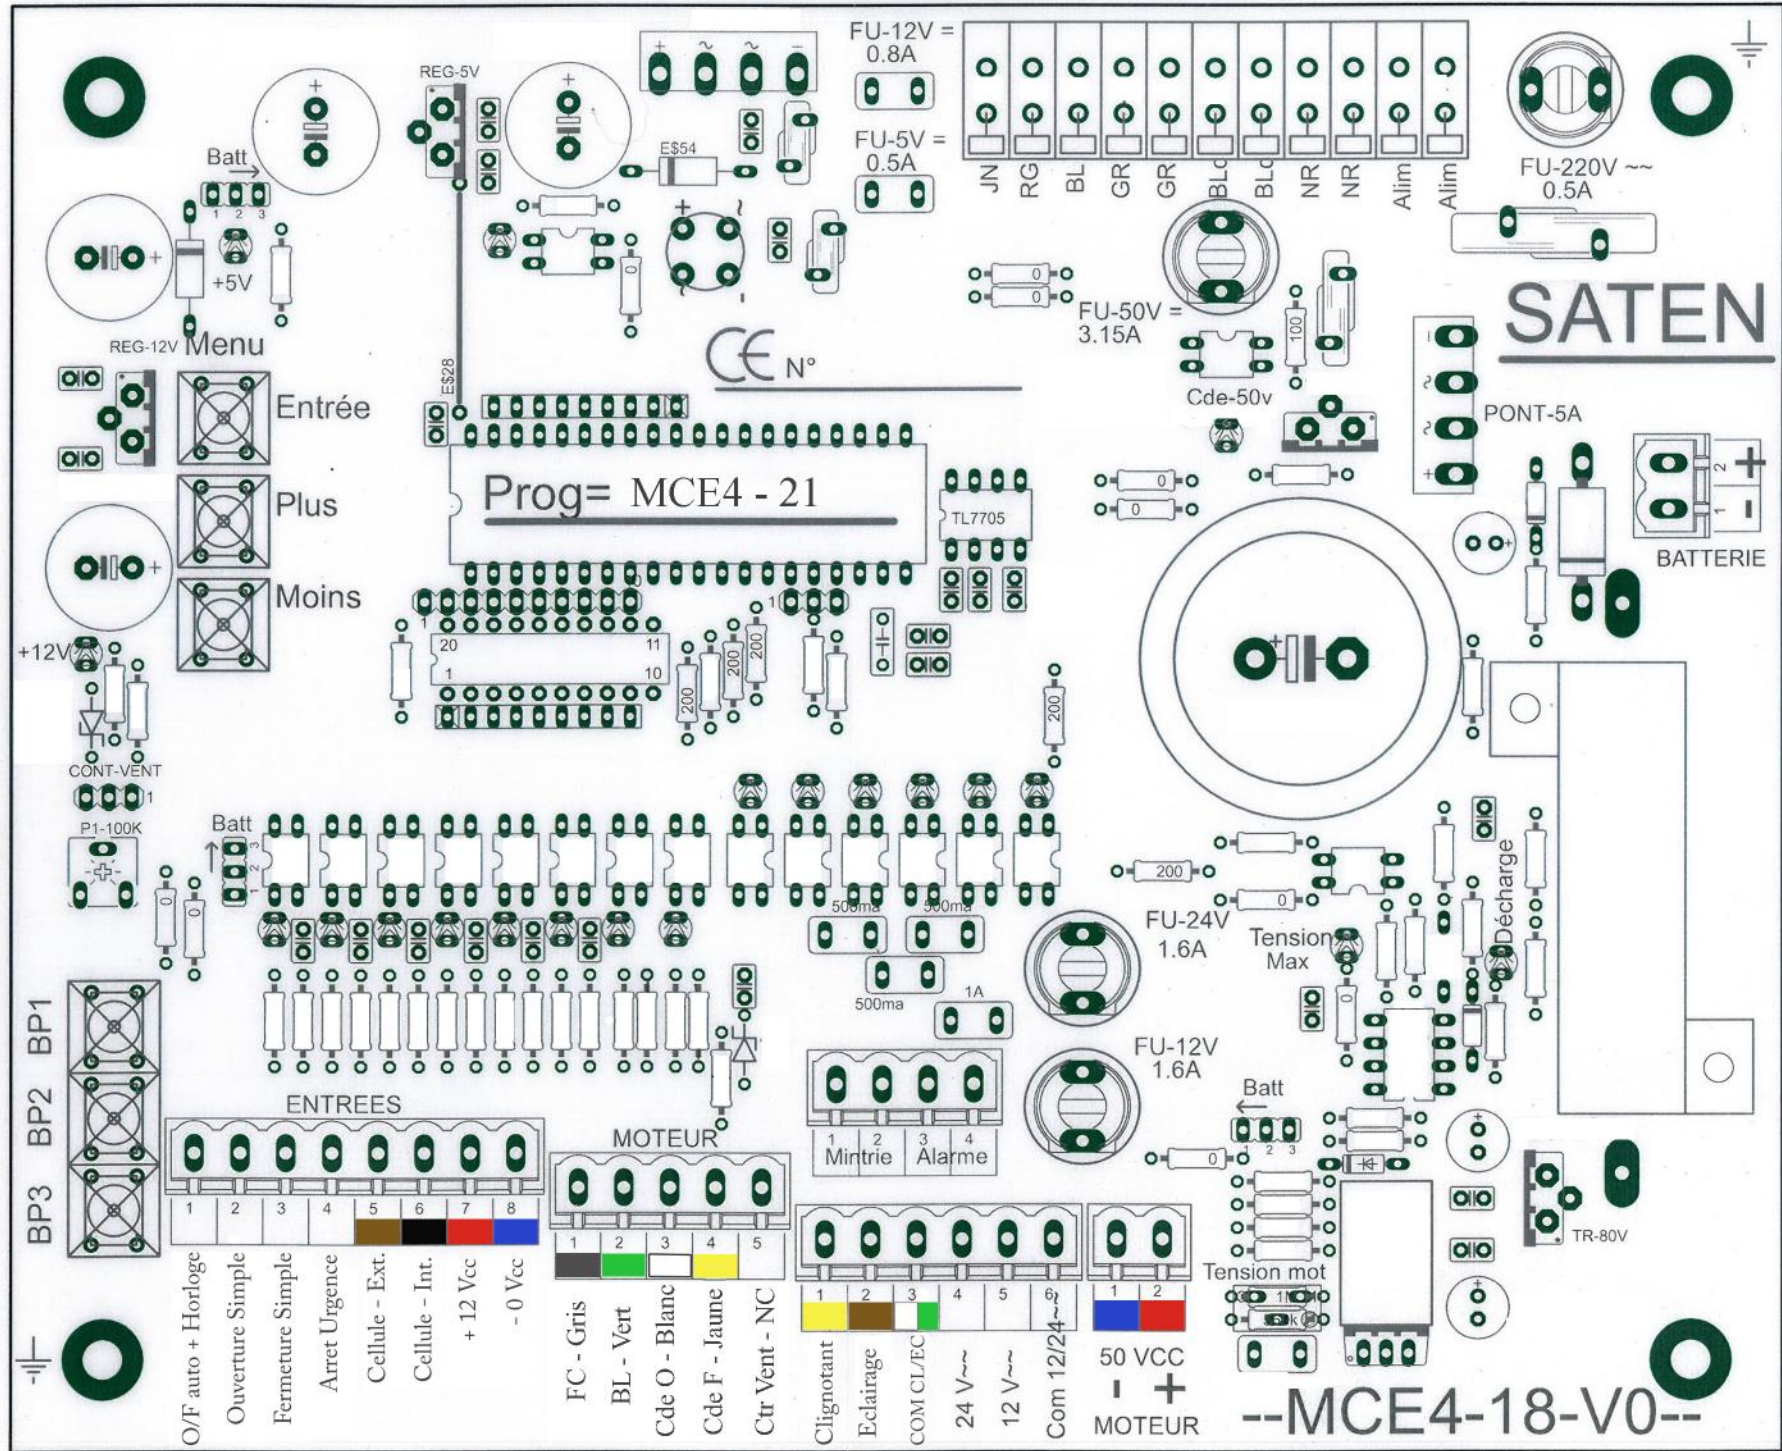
REG-5V
+ ~ ~ −
FU-12V = 0.8A
FU-5V = 0.5A
JN RG BL GR GR BLc BLc NR NR Alim Alim
FU-220V ~~ 0.5A
Batt
1 2 3
+5V
E$54
+
~
~
-
0
0
FU-50V = 3.15A
100
SATEN
REG-12V Menu
CE N°
E$28
Cde-50v
Entrée
PONT-5A
Prog= MCE4 - 21
TL7705
0
0
2 +
1 −
BATTERIE
Plus
Moins
20 11
1 10
200
200
200
+12V
200
CONT-VENT
1
P1-100K
Batt
3 2 1
200
0
Décharge
500ma
500ma
FU-24V 1.6A
Tension Max
500ma
1A
BP1
BP2
BP3
FU-12V 1.6A
Batt
2 3
0
ENTREES
MOTEUR
1 2 3 4
Mintrie Alarme
TR-80V
1 2 3 4 5 6 7 8
O/F auto + Horloge
Ouverture Simple
Fermeture Simple
Arret Urgence
Cellule - Ext.
Cellule - Int.
+ 12 Vcc
- 0 Vcc
1 2 3 4 5
FC - Gris
BL - Vert
Cde O - Blanc
Cde F - Jaune
Ctr Vent - NC
1 2 3 4 5 6
Clignotant
Eclairage
COM CL/EC
24 V~~
12 V~~
Com 12/24~
1 2
50 VCC
- +
MOTEUR
Tension mot
1M
5k
--MCE4-18-V0--